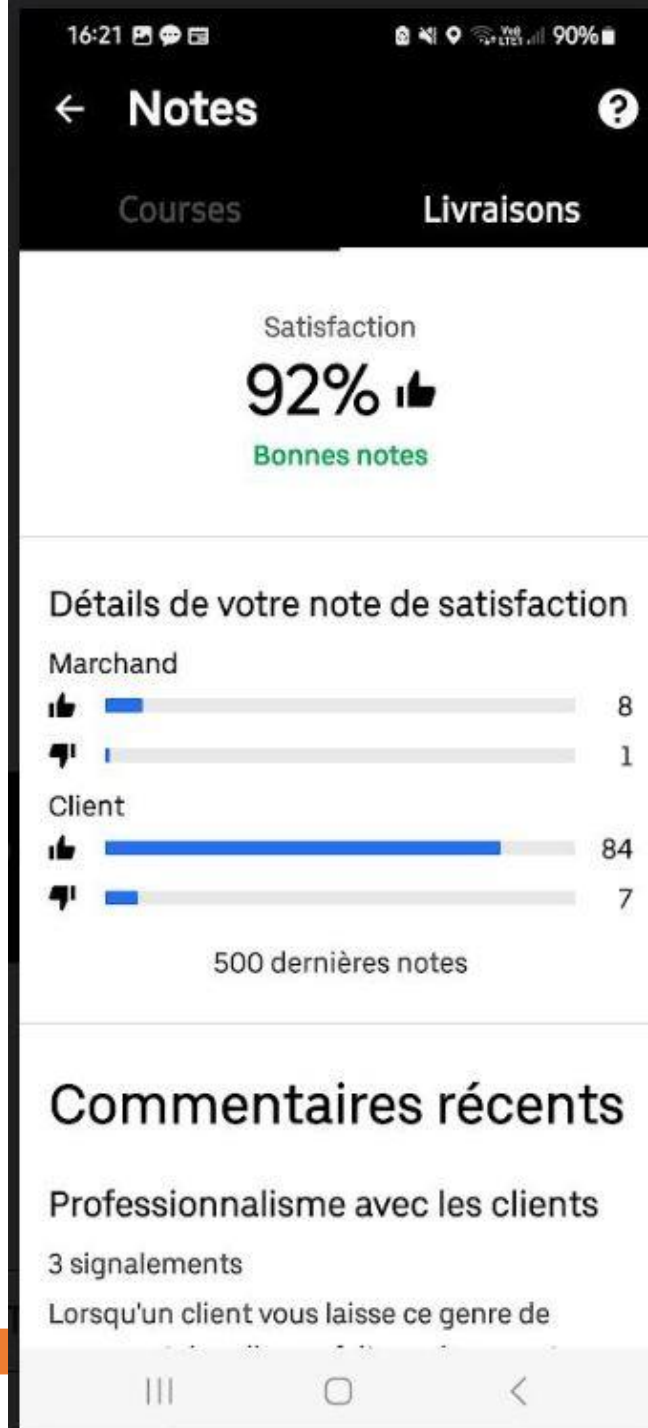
16:21

90%

← Notes

?

Courses

Livraisons

Satisfaction

92%

Bonnes notes

Détails de votre note de satisfaction

Marchand

8

1

Client

84

7

500 dernières notes

Commentaires récents

Professionnalisme avec les clients

3 signalements

Lorsqu'un client vous laisse ce genre de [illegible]